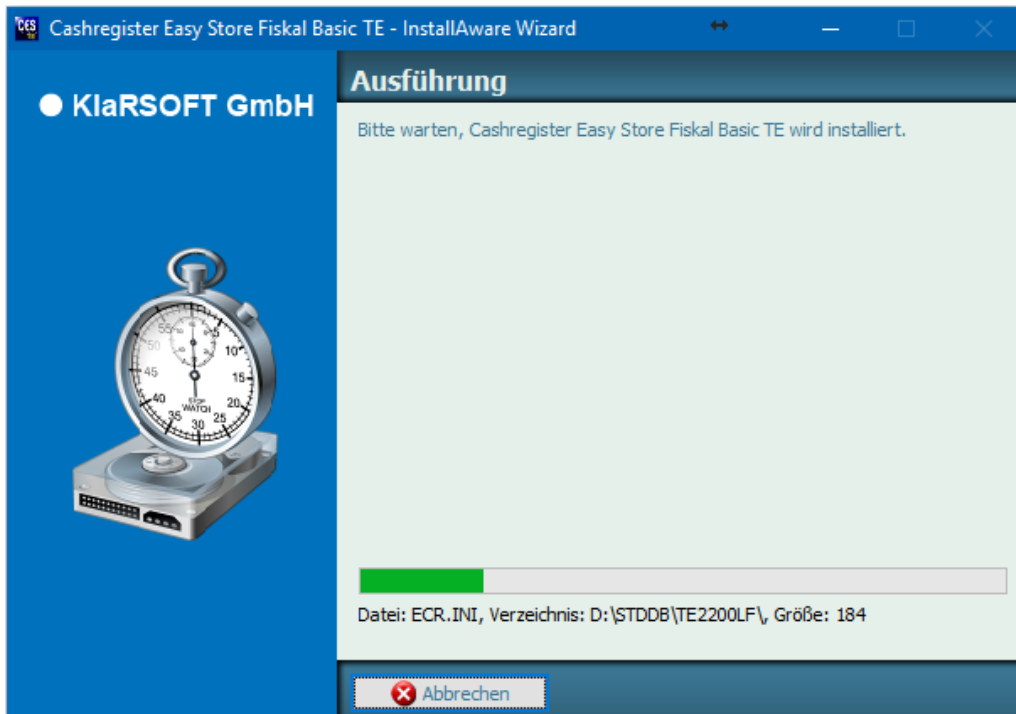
CES Cashregister Easy Store Fiskal Basic TE - InstallAware Wizard

● KlaRSOFT GmbH

Ausführung

Bitte warten, Cashregister Easy Store Fiskal Basic TE wird installiert.

55 5 10 15 20 25 30 35 40 45 50 STOP WATCH

Datei: ECR.INI, Verzeichnis: D:\STDDB\TE2200LF\, Größe: 184

Abbrechen